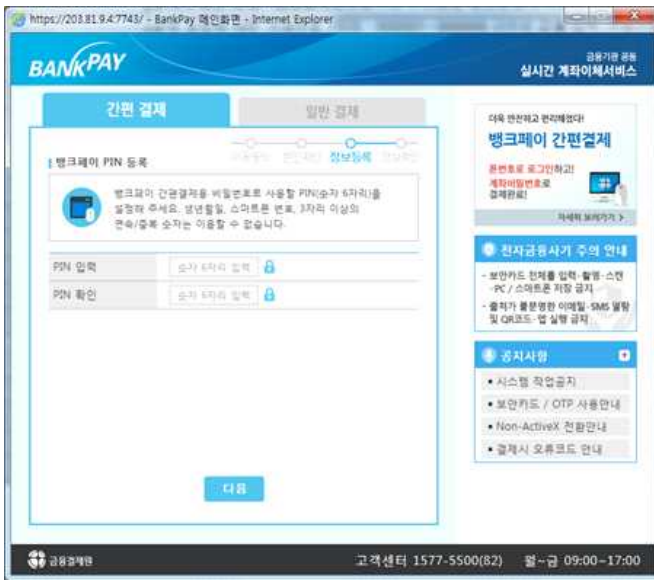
https://203.81.9.4:7743/ - BankPay 메인화면 - Internet Explorer

BANKPAY

금융기관 공동
실시간 계좌이체서비스

간편 결제

일반 결제

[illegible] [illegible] 정보등록 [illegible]

뱅크페이 PIN 등록

뱅크페이 간편결제용 비밀번호로 사용할 PIN(숫자 6자리)를 설정해 주세요. 생년월일, 스마트폰 번호, 3자리 이상의 연속/중복 숫자는 이용할 수 없습니다.

PIN 입력
숫자 6자리 입력

PIN 확인
숫자 6자리 입력

다음

더욱 안전하고 편리해졌다!
뱅크페이 간편결제
폰번호로 로그인하고!
계좌비밀번호로
결제완료!
자세히 보러가기 >

전자금융사기 주의 안내
- 보안카드 전체를 입력·촬영·스캔 -PC / 스마트폰 저장 금지
- 출처가 불분명한 이메일·SMS 링크 및 QR코드·앱 실행 금지

공지사항
• 시스템 작업공지
• 보안카드 / OTP 사용안내
• Non-ActiveX 전환안내
• 결제시 오류코드 안내

금융결제원

고객센터 1577-5500(82)  월~금 09:00~17:00